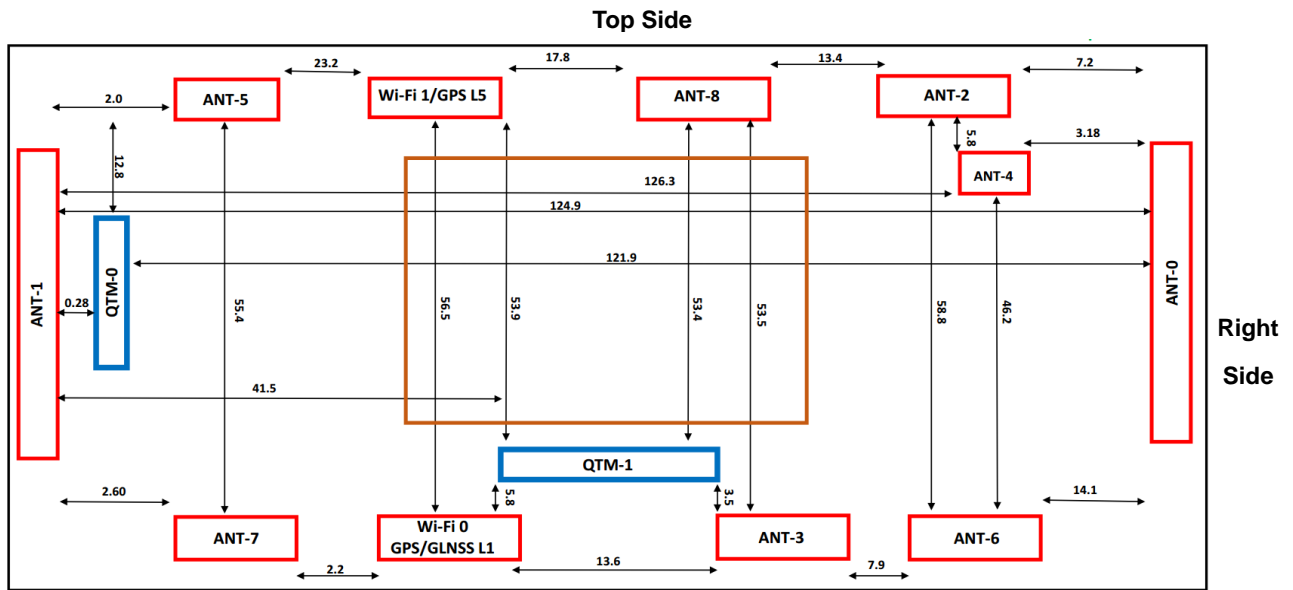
Top Side

23.2
17.8
13.4
7.2
2.0
ANT-5
Wi-Fi 1/GPS L5
ANT-8
ANT-2
5.8
3.18
12.8
ANT-4
126.3
124.9
121.9
ANT-1
QTM-0
0.28
55.4
56.5
53.9
53.4
53.5
58.8
46.2
ANT-0
Right Side
41.5
QTM-1
2.60
5.8
3.5
14.1
ANT-7
Wi-Fi 0 GPS/GLNSS L1
ANT-3
ANT-6
2.2
13.6
7.9